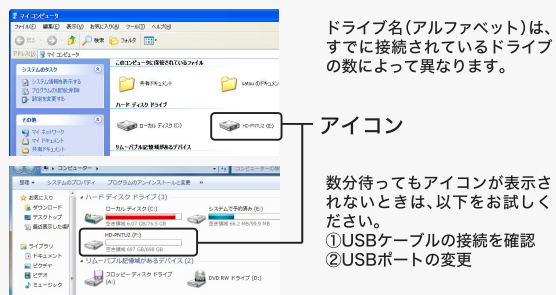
マイ コンピュータ
ファイル(F) 編集(E) 表示(V) お気に入り(A) ツール(T) ヘルプ(H)
戻る 検索 フォルダ
アドレス(D) マイ コンピュータ
システムのタスク
システム情報を表示する
プログラムの追加と削除
設定を変更する
その他
マイ ネットワーク
マイ ドキュメント
共有ドキュメント
このコンピュータに保存されているファイル
共有ドキュメント
satou のドキュメント
ハード ディスク ドライブ
ローカル ディスク (C:)
HD-PNTU2 (E:)
リムーバブル記憶域があるデバイス

コンピューター
整理 システムのプロパティ プログラムのアンインストールと変更
お気に入り
ダウンロード
デスクトップ
最近表示した場所
ライブラリ
ドキュメント
ピクチャ
ビデオ
ミュージック
ハード ディスク ドライブ (3)
ローカル ディスク (C:)
空き領域 6.07 GB/79.9 GB
システムで予約済み (E:)
空き領域 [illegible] MB/99.9 MB
HD-PNTU2 (F:)
空き領域 697 GB/698 GB
リムーバブル記憶域があるデバイス (2)
フロッピー ディスク ドライブ (A:)
DVD RW ドライブ (D:)

ドライブ名(アルファベット)は、すでに接続されているドライブの数によって異なります。

アイコン

数分待ってもアイコンが表示されないときは、以下をお試しください。
①USBケーブルの接続を確認
②USBポートの変更